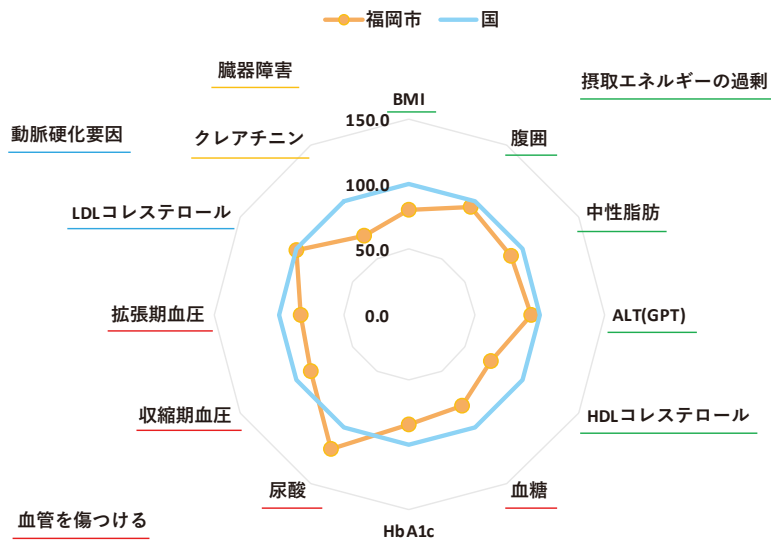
福岡市　国

臓器障害

摂取エネルギーの過剰

動脈硬化要因

BMI

150.0

腹囲

クレアチニン

100.0

中性脂肪

LDLコレステロール

50.0

ALT(GPT)

拡張期血圧

0.0

HDLコレステロール

収縮期血圧

尿酸

血糖

血管を傷つける

HbA1c